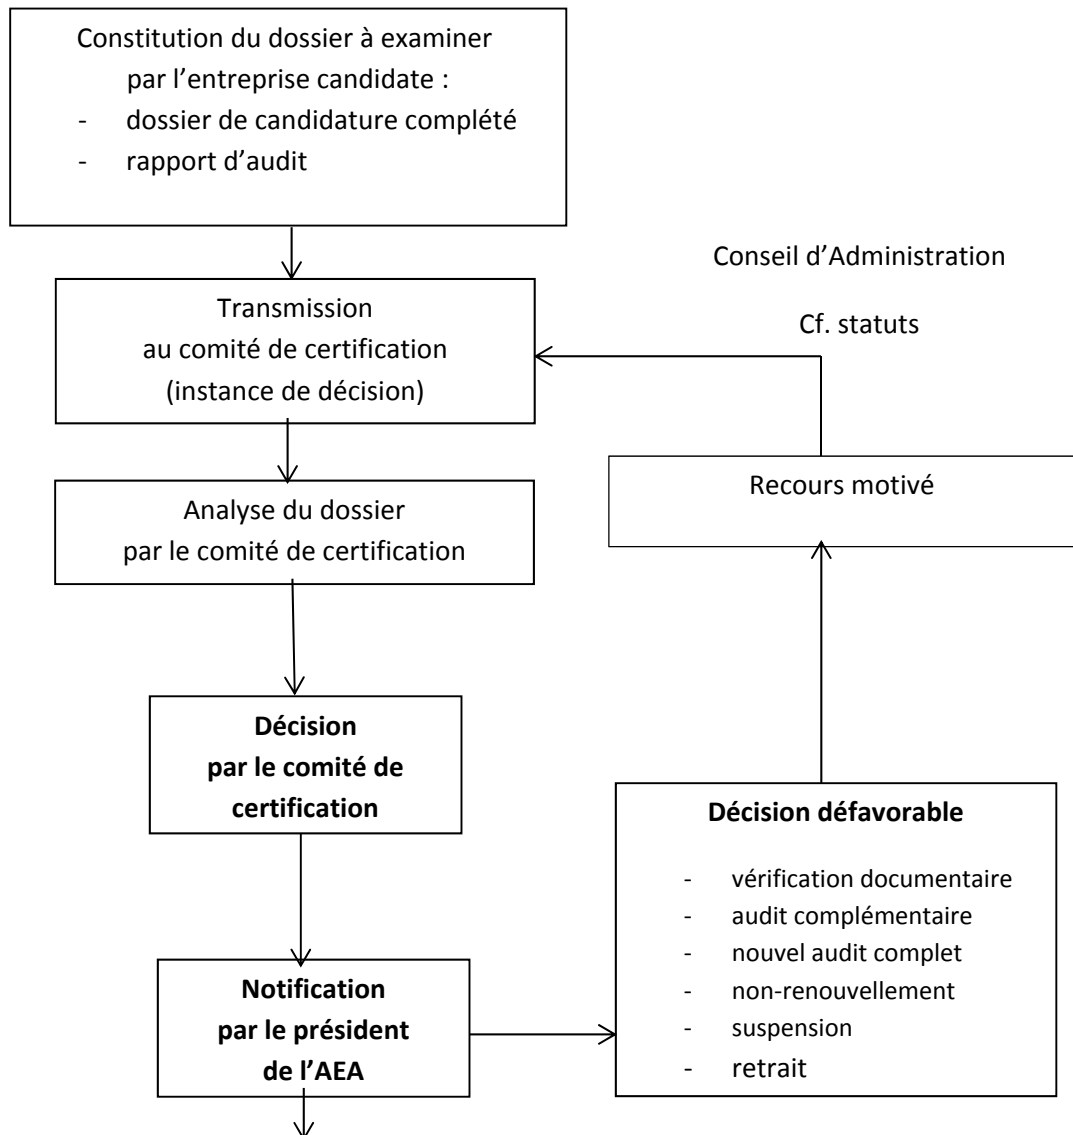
Constitution du dossier à examiner par l’entreprise candidate :
- dossier de candidature complété
- rapport d’audit

Conseil d’Administration

Cf. statuts

Transmission au comité de certification (instance de décision)

Recours motivé

Analyse du dossier par le comité de certification

**Décision par le comité de certification**

**Décision défavorable**

- vérification documentaire
- audit complémentaire
- nouvel audit complet
- non-renouvellement
- suspension
- retrait

**Notification par le président de l’AEA**